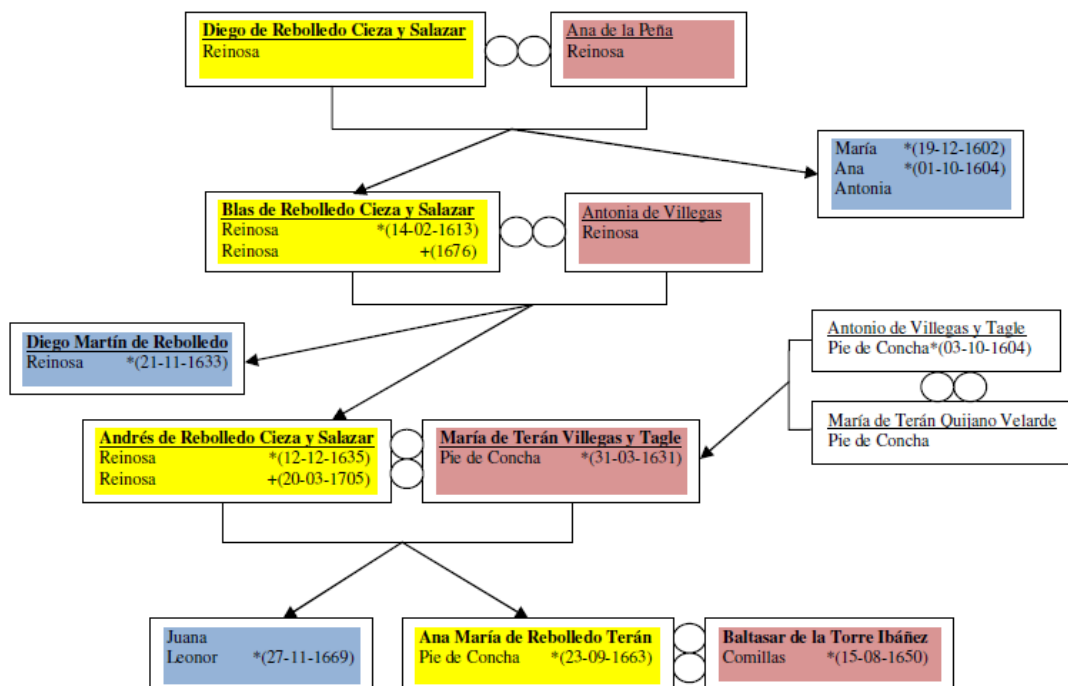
Diego de Rebolledo Cieza y Salazar
Reinosa

Ana de la Peña
Reinosa

María *(19-12-1602)
Ana *(01-10-1604)
Antonia

Blas de Rebolledo Cieza y Salazar
Reinosa *(14-02-1613)
Reinosa +(1676)

Antonia de Villegas
Reinosa

Diego Martín de Rebolledo
Reinosa *(21-11-1633)

Antonio de Villegas y Tagle
Pie de Concha*(03-10-1604)

María de Terán Quijano Velarde
Pie de Concha

Andrés de Rebolledo Cieza y Salazar
Reinosa *(12-12-1635)
Reinosa +(20-03-1705)

María de Terán Villegas y Tagle
Pie de Concha *(31-03-1631)

Juana
Leonor *(27-11-1669)

Ana María de Rebolledo Terán
Pie de Concha *(23-09-1663)

Baltasar de la Torre Ibáñez
Comillas *(15-08-1650)